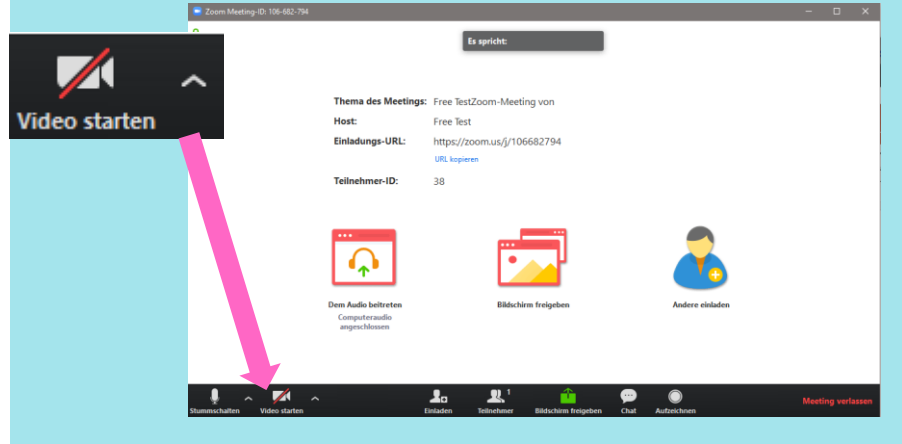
Video starten

Zoom Meeting-ID: 106-682-794

Es spricht:

Thema des Meetings: Free TestZoom-Meeting von
Host: Free Test
Einladungs-URL: https://zoom.us/j/106682794
URL kopieren
Teilnehmer-ID: 38

Dem Audio beitreten
Computeraudio angeschlossen

Bildschirm freigeben

Andere einladen

Stummschalten
Video starten
Einladen
Teilnehmer 1
Bildschirm freigeben
Chat
Aufzeichnen
Meeting verlassen